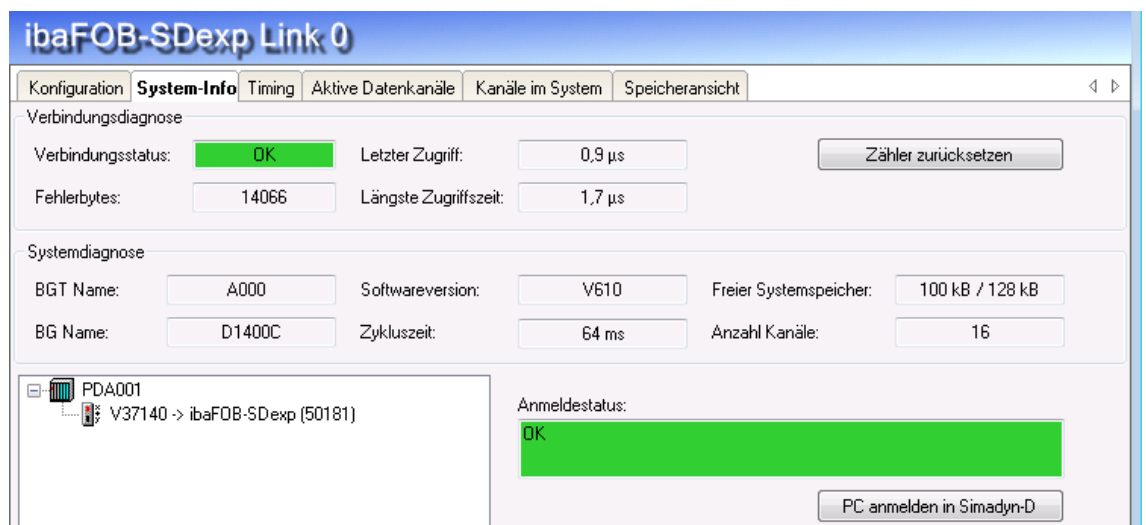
ibaFOB-SDexp Link 0

Konfiguration | System-Info | Timing | Aktive Datenkanäle | Kanäle im System | Speicheransicht

Verbindungsdiagnose

Verbindungsstatus: OK
Letzter Zugriff: 0,9 µs
Zähler zurücksetzen
Fehlerbytes: 14066
Längste Zugriffszeit: 1,7 µs

Systemdiagnose

BGT Name: A000
Softwareversion: V610
Freier Systemspeicher: 100 kB / 128 kB
BG Name: D1400C
Zykluszeit: 64 ms
Anzahl Kanäle: 16

PDA001
V37140 -> ibaFOB-SDexp (50181)

Anmeldestatus:
OK

PC anmelden in Simadyn-D